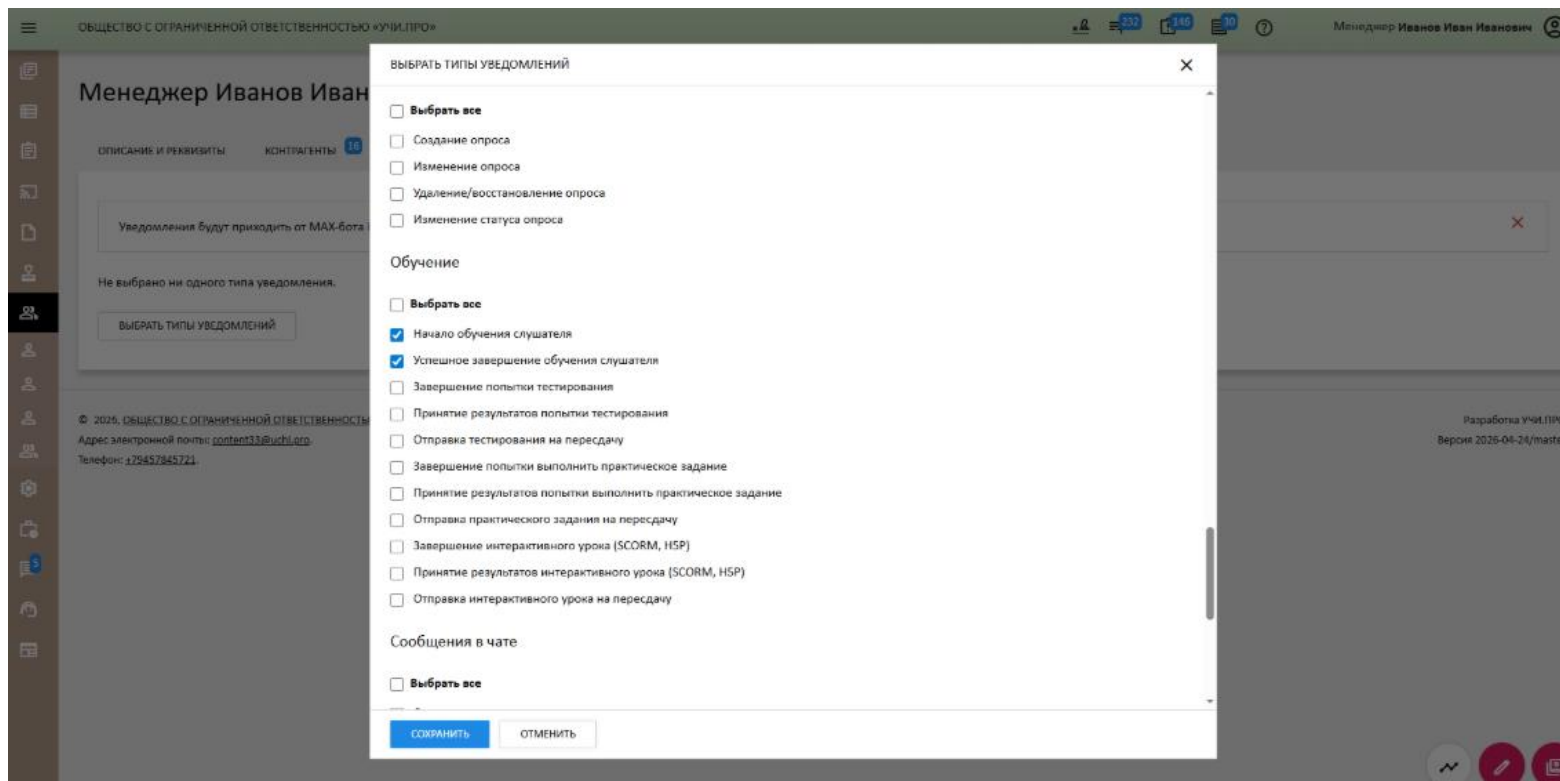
ОБЩЕСТВО С ОГРАНИЧЕННОЙ ОТВЕТСТВЕННОСТЬЮ «УЧИ.ПРО»

232 146 30

Менеджер Иванов Иван Иванович

Менеджер Иванов Иван

ОПИСАНИЕ И РЕКВИЗИТЫ КОНТРАГЕНТЫ 16

Уведомления будут приходить от MAX-бота

Не выбрано ни одного типа уведомления.

ВЫБРАТЬ ТИПЫ УВЕДОМЛЕНИЙ

© 2026. ОБЩЕСТВО С ОГРАНИЧЕННОЙ ОТВЕТСТВЕННОСТЬ
Адрес электронной почты: content33@uchi.pro.
Телефон: +79457845721.

Разработка УЧИ.ПР
Версия 2026-04-24/mast

ВЫБРАТЬ ТИПЫ УВЕДОМЛЕНИЙ

Выбрать все
Создание опроса
Изменение опроса
Удаление/восстановление опроса
Изменение статуса опроса

Обучение

Выбрать все
Начало обучения слушателя
Успешное завершение обучения слушателя
Завершение попытки тестирования
Принятие результатов попытки тестирования
Отправка тестирования на пересдачу
Завершение попытки выполнить практическое задание
Принятие результатов попытки выполнить практическое задание
Отправка практического задания на пересдачу
Завершение интерактивного урока (SCORM, H5P)
Принятие результатов интерактивного урока (SCORM, H5P)
Отправка интерактивного урока на пересдачу

Сообщения в чате

Выбрать все

СОХРАНИТЬ
ОТМЕНИТЬ